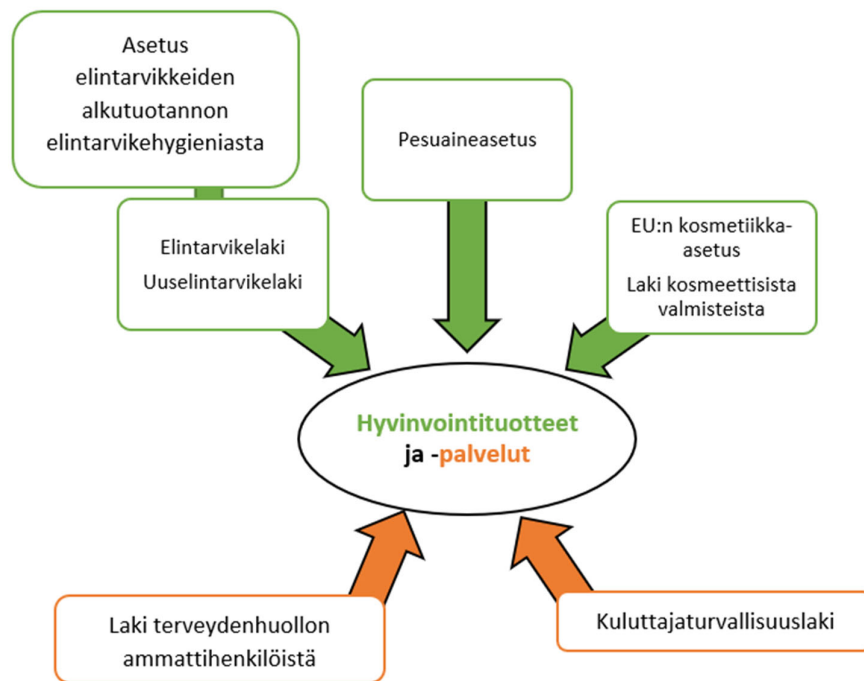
Asetus elintarvikkeiden alkutuotannon elintarvikehygieniasta

Pesuaineasetus

Elintarvikelaki
Uuselintarvikelaki

EU:n kosmetiikka-asetus
Laki kosmeettisista valmisteista

Hyvinvointituotteet
ja -palvelut

Laki terveydenhuollon ammattihenkilöistä

Kuluttajaturvallisuuslaki